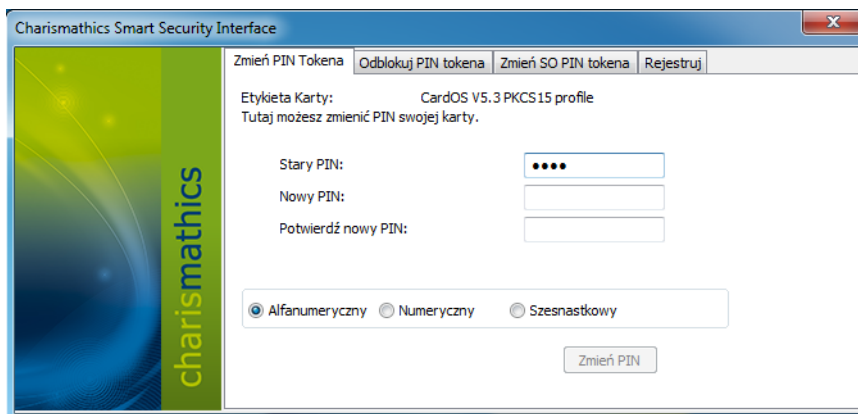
Charismathics Smart Security Interface

charismathics

Zmień PIN Tokena | Odblokuj PIN tokena | Zmień SO PIN tokena | Rejestruj

Etykieta Karty: CardOS V5.3 PKCS15 profile
Tutaj możesz zmienić PIN swojej karty.

Stary PIN: ●●●●
Nowy PIN:
Potwierdź nowy PIN:

Alfanumeryczny Numeryczny Szesnastkowy

Zmień PIN